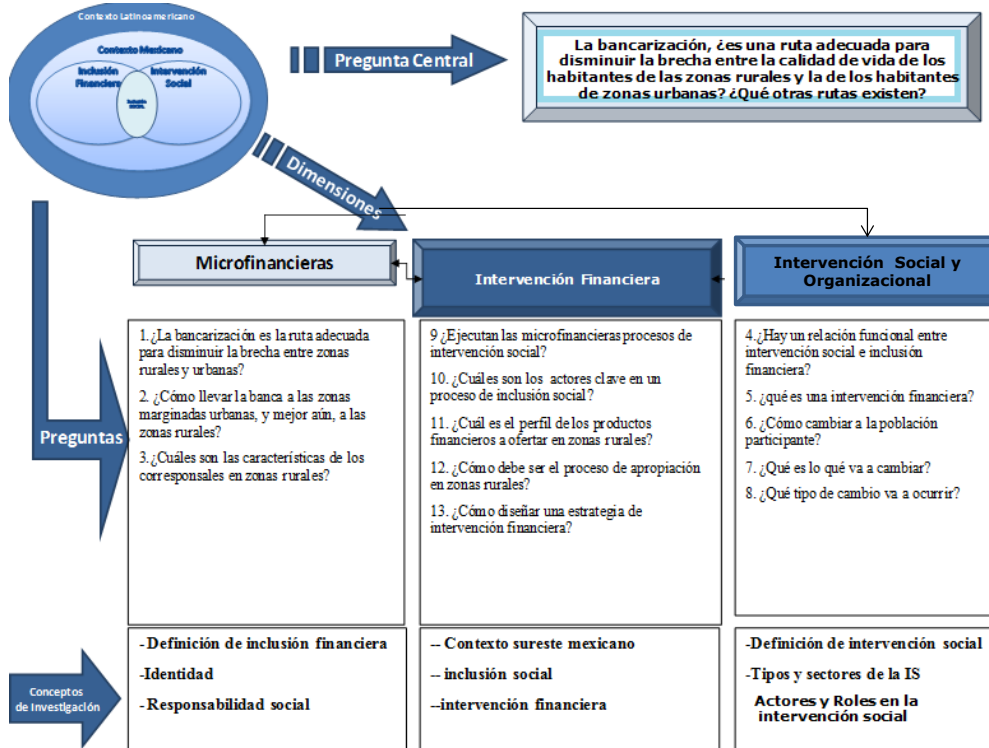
Contexto Latinoamericano

Contexto Mexicano

Inclusión Financiera

Intervención Social

Inclusión social

Pregunta Central

La bancarización, ¿es una ruta adecuada para disminuir la brecha entre la calidad de vida de los habitantes de las zonas rurales y la de los habitantes de zonas urbanas? ¿Qué otras rutas existen?

Dimensiones

Microfinancieras

Intervención Financiera

Intervención Social y Organizacional

Preguntas

1.¿La bancarización es la ruta adecuada para disminuir la brecha entre zonas rurales y urbanas?

2. ¿Cómo llevar la banca a las zonas marginadas urbanas, y mejor aún, a las zonas rurales?

3.¿Cuáles son las características de los corresponsales en zonas rurales?

9 ¿Ejecutan las microfinancieras procesos de intervención social?

10. ¿Cuáles son los actores clave en un proceso de inclusión social?

11. ¿Cuál es el perfil de los productos financieros a ofertar en zonas rurales?

12. ¿Cómo debe ser el proceso de apropiación en zonas rurales?

13. ¿Cómo diseñar una estrategia de intervención financiera?

4.¿Hay un relación funcional entre intervención social e inclusión financiera?

5. ¿qué es una intervención financiera?

6. ¿Cómo cambiar a la población participante?

7. ¿Qué es lo qué va a cambiar?

8. ¿Qué tipo de cambio va a ocurrir?

Conceptos de Investigación

-Definición de inclusión financiera

-Identidad

-Responsabilidad social

-- Contexto sureste mexicano

-- inclusión social

--intervención financiera

-Definición de intervención social

-Tipos y sectores de la IS

Actores y Roles en la intervención social